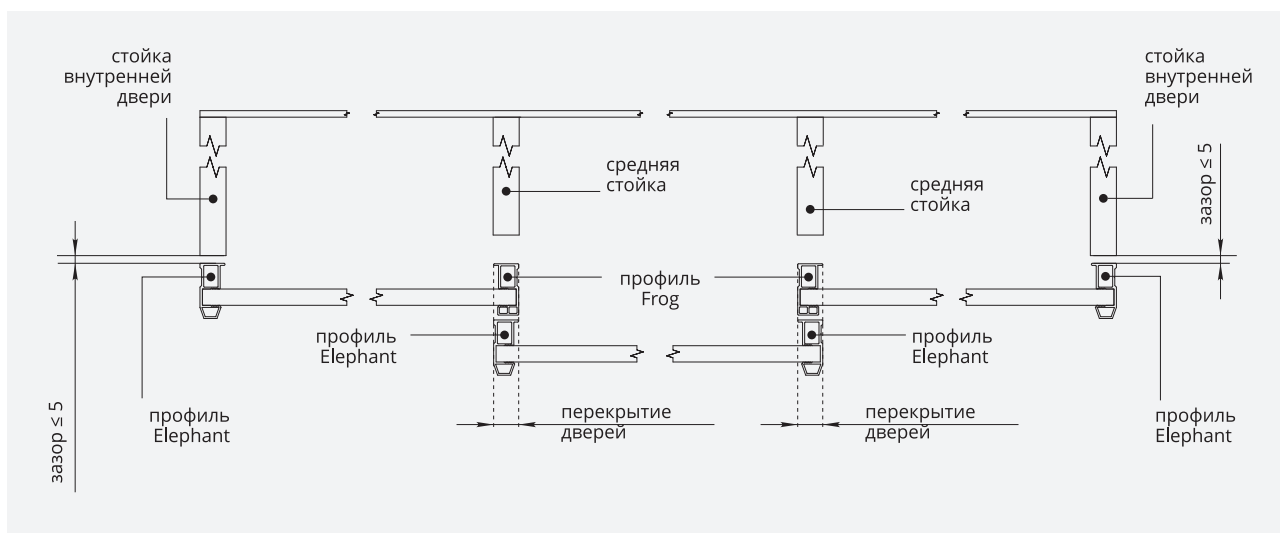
стойка внутренней двери

стойка внутренней двери

средняя стойка

средняя стойка

зазор ≤ 5

профиль Frog

профиль Elephant

профиль Elephant

зазор ≤ 5

профиль Elephant

перекрытие дверей

перекрытие дверей

профиль Elephant